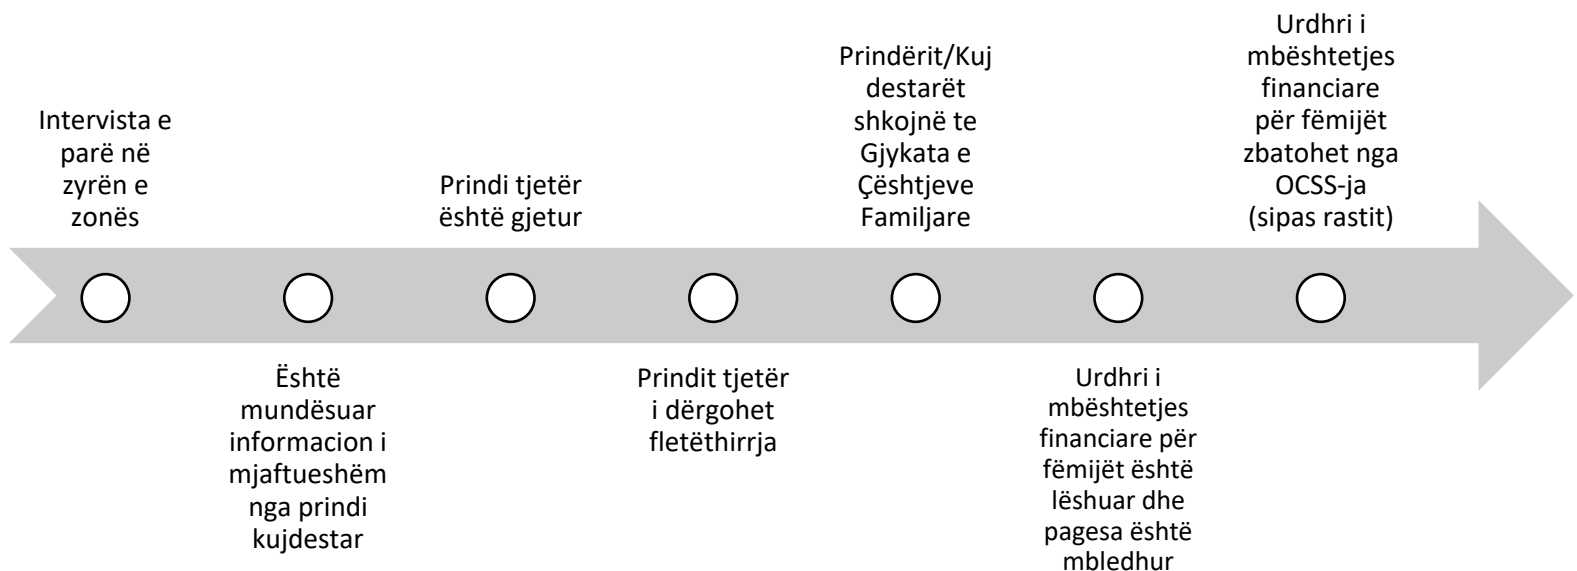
Intervista e parë në zyrën e zonës

Është mundësuar informacion i mjaftueshëm nga prindi kujdestar

Prindi tjetër është gjetur

Prindit tjetër i dërgohet fletëthirrja

Prindërit/Kujdestarët shkojnë te Gjykata e Çështjeve Familjare

Urdhri i mbështetjes financiare për fëmijët është lëshuar dhe pagesa është mbledhur

Urdhri i mbështetjes financiare për fëmijët zbatohet nga OCSS-ja (sipas rastit)